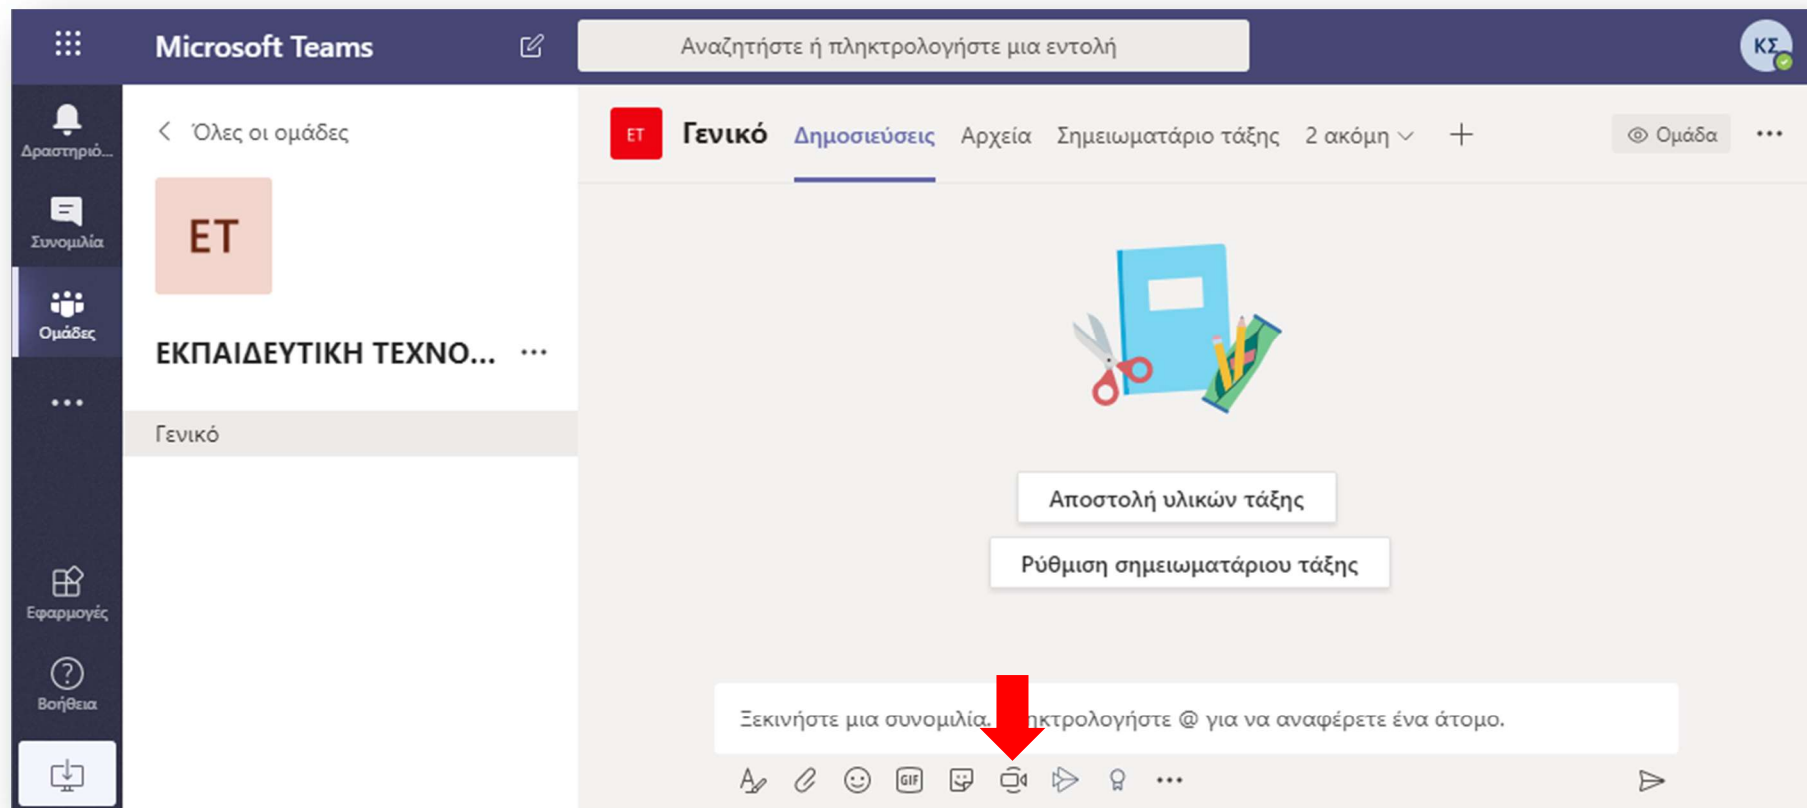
Microsoft Teams

Αναζητήστε ή πληκτρολογήστε μια εντολή

ΚΣ

Δραστηριό...

Συνομιλία

Ομάδες

...

Εφαρμογές

Βοήθεια

Όλες οι ομάδες

ΕΤ

ΕΚΠΑΙΔΕΥΤΙΚΗ ΤΕΧΝΟ... ...

Γενικό

ΕΤ Γενικό Δημοσιεύσεις Αρχεία Σημειωματάριο τάξης 2 ακόμη +

Ομάδα ...

Αποστολή υλικών τάξης

Ρύθμιση σημειωματάριου τάξης

Ξεκινήστε μια συνομιλία. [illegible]ηκτρολογήστε @ για να αναφέρετε ένα άτομο.

GIF ...